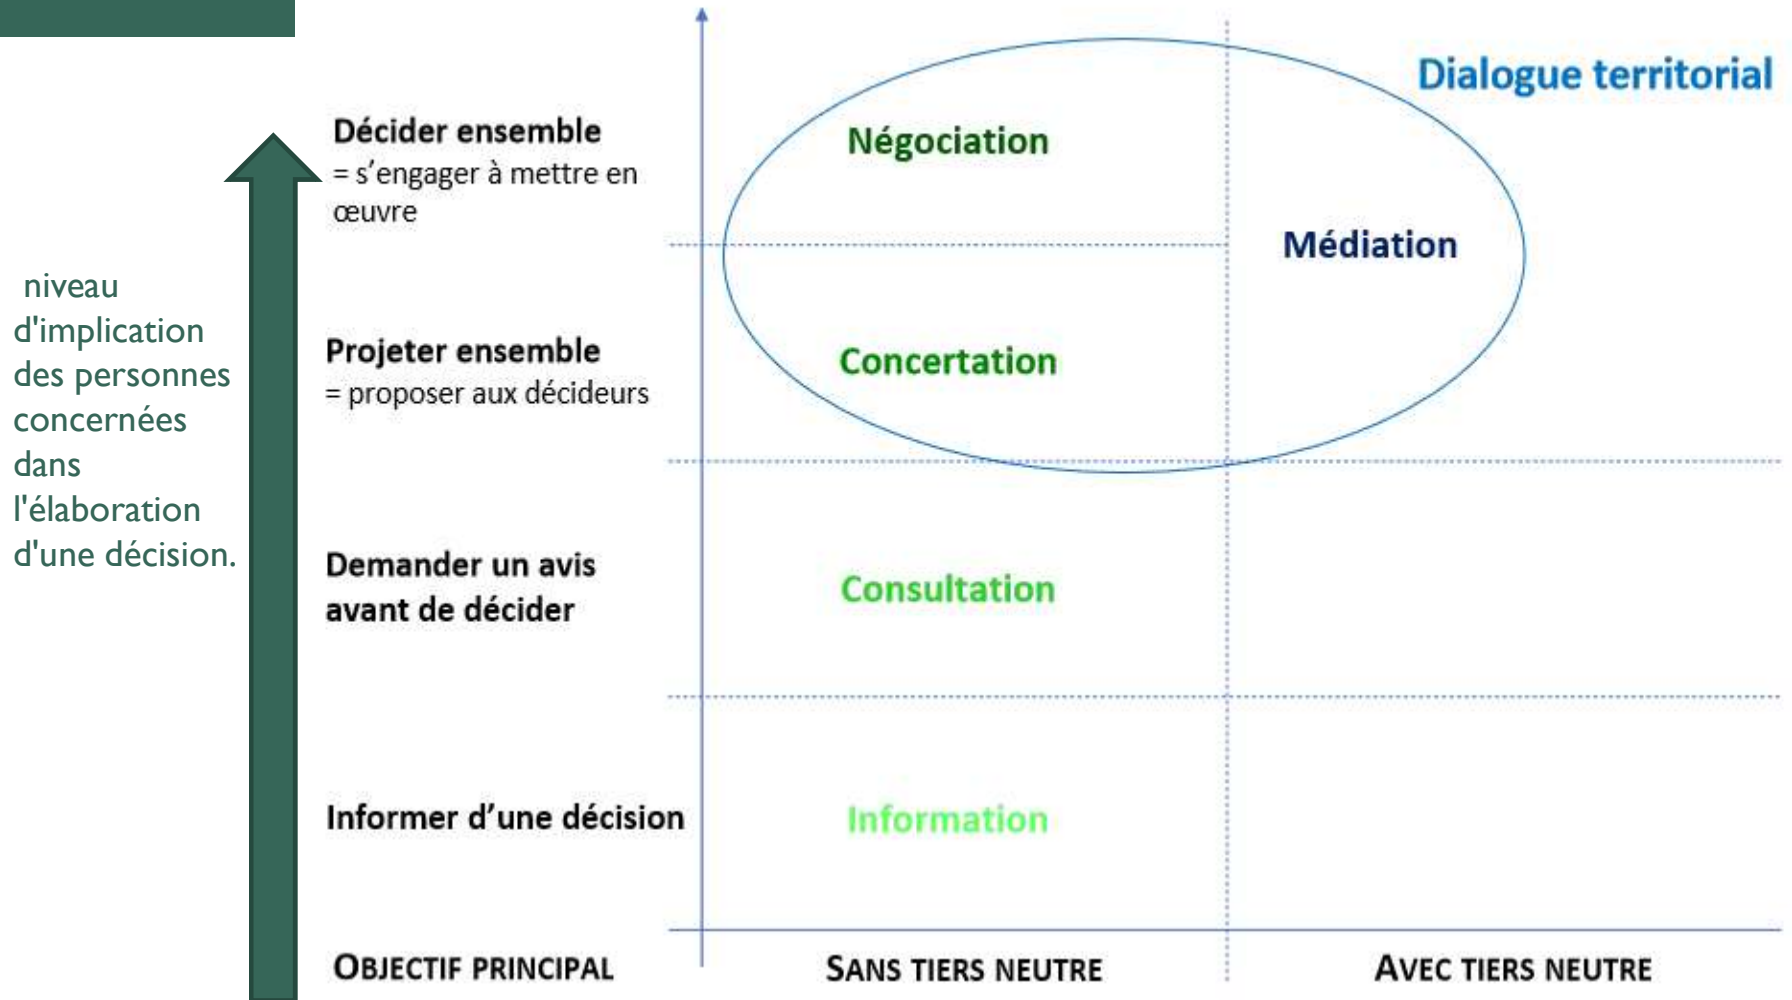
niveau d'implication des personnes concernées dans l'élaboration d'une décision.

Décider ensemble
= s’engager à mettre en œuvre

Projeter ensemble
= proposer aux décideurs

Demander un avis avant de décider

Informer d’une décision

OBJECTIF PRINCIPAL

Dialogue territorial

Négociation

Médiation

Concertation

Consultation

Information

SANS TIERS NEUTRE

AVEC TIERS NEUTRE